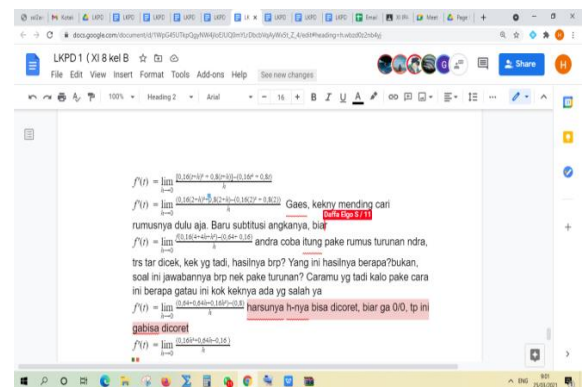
waGor | Kotak | LKPD | LKPD | LKPD | LKPD | LK | LKPD | LKPD | LKPD | Email | XI IPA | Meet | Page | +

docs.google.com/document/d/1Wp G45iJTkpQgyNW4jloEUQ0mYUDbcbVqAyf6i5t_Z_4/edit#heading=h.wbzd0z2nb4yj

LKPD 1 ( XI 8 kel B

File Edit View Insert Format Tools Add-ons Help See new changes

Share

100% Heading 2 Arial 16

$f'(t) = \lim_{h \to 0} \frac{(0,16(t+h)^2+0,8(t+h)) - (0,16t^2+0,8t)}{h}$

$f'(t) = \lim_{h \to 0} \frac{(0,16(2+h)^2+0,8(2+h)) - (0,16(2)^2+0,8(2))}{h}$ Gaes, kekny mending cari

Daffa Elgo S / 11

rumusnya dulu aja. Baru subtitusi angkanya, biar

$f'(t) = \lim_{h \to 0} \frac{(0,16(4+4h+h^2) - (0,84+0,16)}{h}$ andra coba itung pake rumus turunan ndra, trs tar dicek, kek yg tadi, hasilnya brp? Yang ini hasilnya berapa?bukan, soal ini jawabannya brp nek pake turunan? Caramu yg tadi kalo pake cara ini berapa gatau ini kok keknya ada yg salah ya

$f'(t) = \lim_{h \to 0} \frac{(0,64+0,64h+0,16h^2) - (0,8)}{h}$ harsunya h-nya bisa dicoret, biar ga 0/0, tp ini gabisa dicoret

$f'(t) = \lim_{h \to 0} \frac{(0,16h^2+0,64h - 0,16)}{h}$

ENG 9:01 25/03/2021